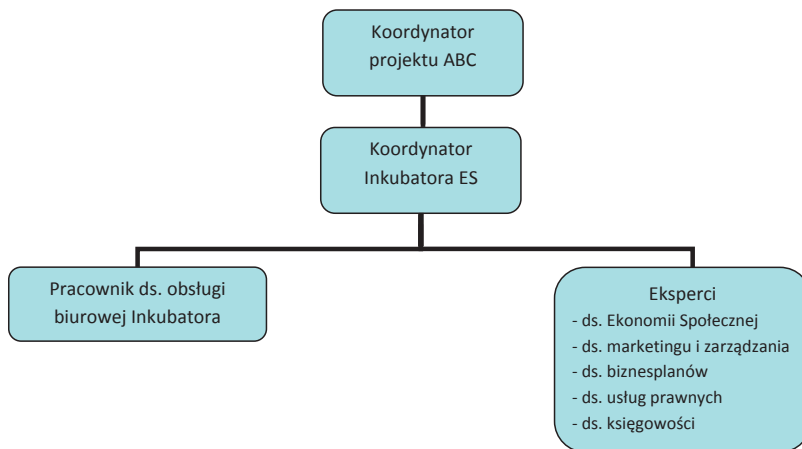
Koordynator projektu ABC

Koordynator Inkubatora ES

Pracownik ds. obsługi biurowej Inkubatora

Eksperci
- ds. Ekonomii Społecznej
- ds. marketingu i zarządzania
- ds. biznesplanów
- ds. usług prawnych
- ds. księgowości